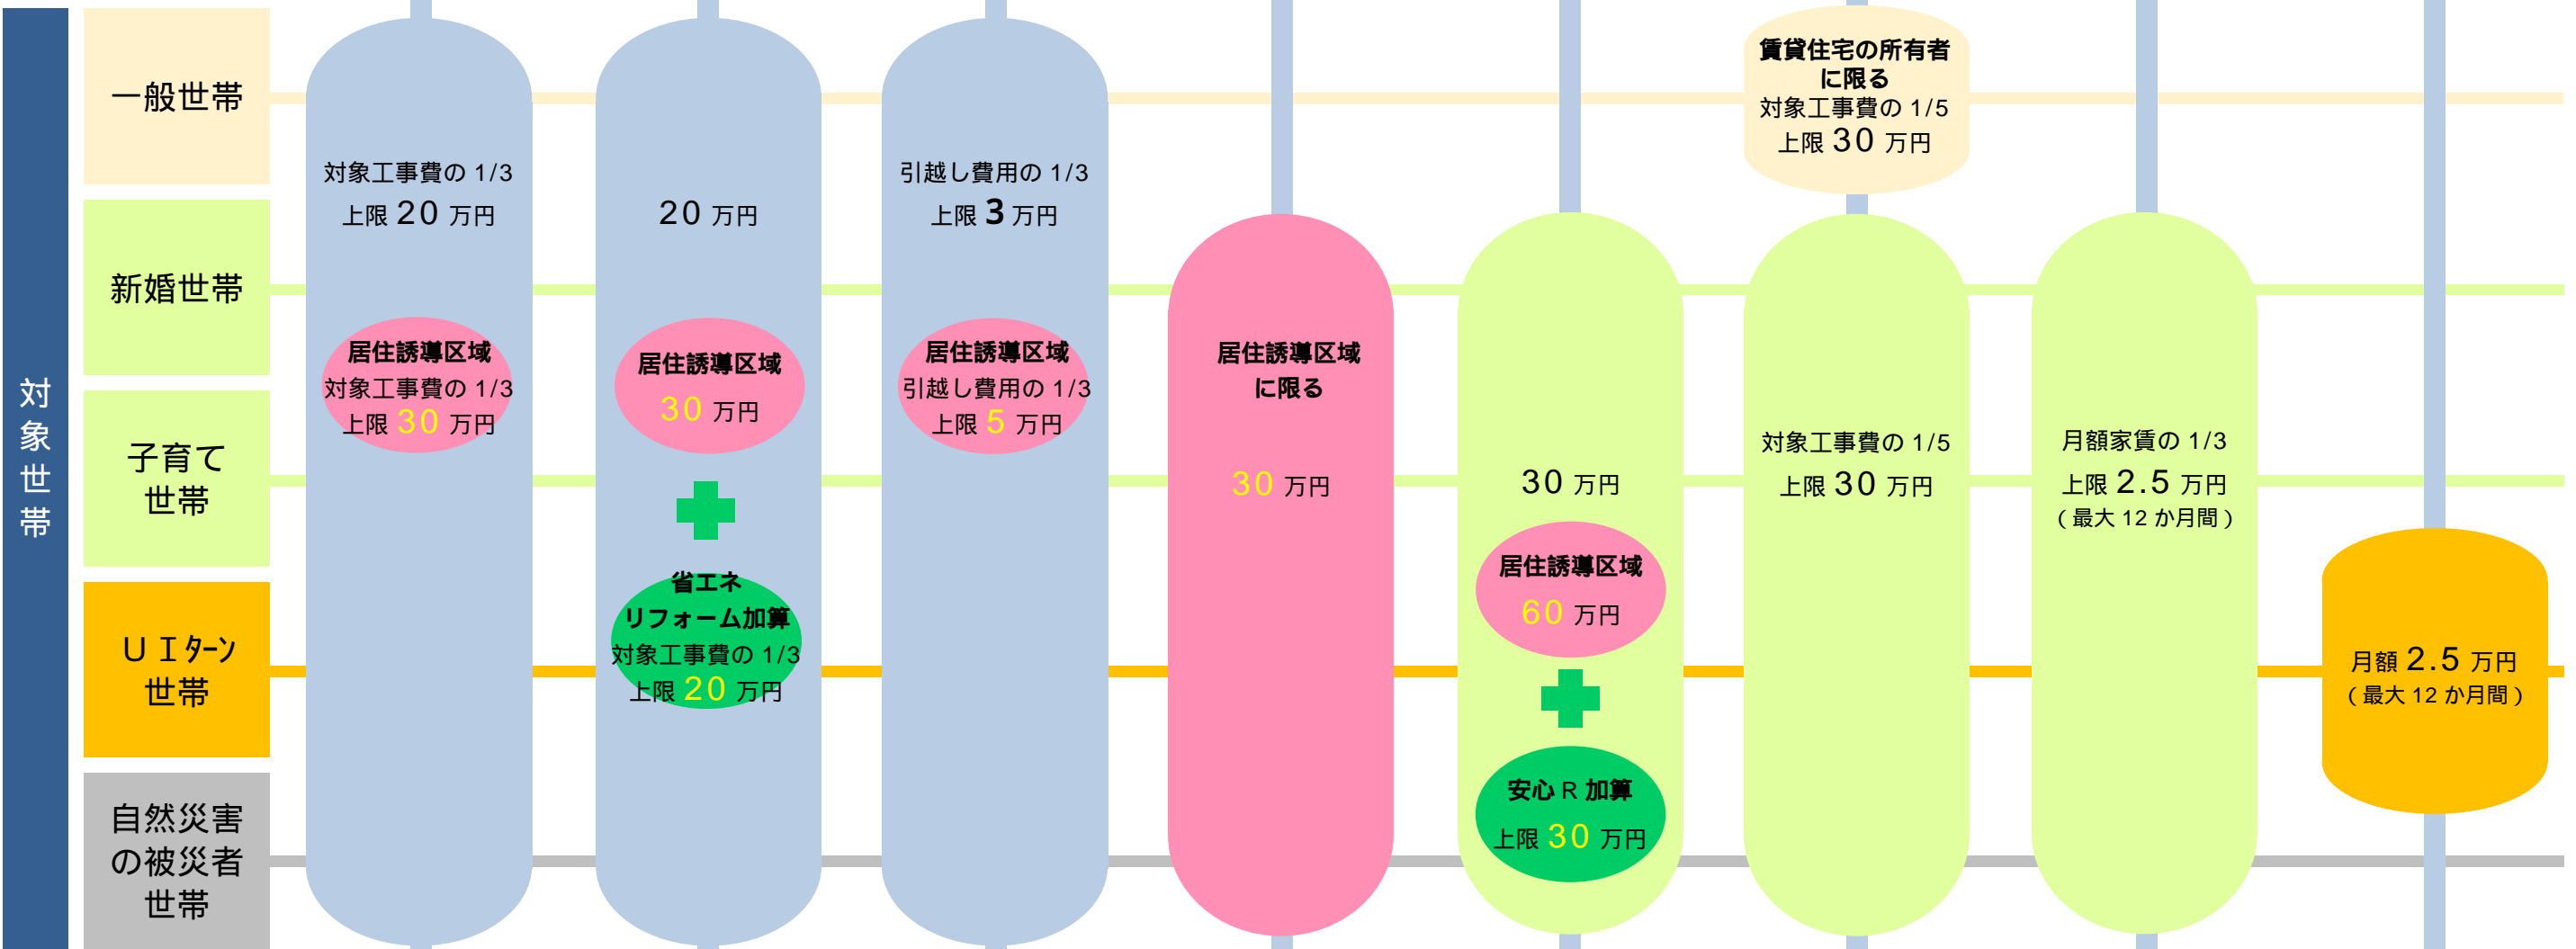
対象世帯

一般世帯

新婚世帯

子育て世帯

ＵＩﾀｰﾝ世帯

自然災害の被災者世帯

対象工事費の 1/3
上限 20 万円

居住誘導区域
対象工事費の 1/3
上限 30 万円

20 万円

居住誘導区域
30 万円

省エネ
リフォーム加算
対象工事費の 1/3
上限 20 万円

引越し費用の 1/3
上限 3 万円

居住誘導区域
引越し費用の 1/3
上限 5 万円

居住誘導区域
に限る

30 万円

30 万円

居住誘導区域
60 万円

安心 R 加算
上限 30 万円

賃貸住宅の所有者
に限る
対象工事費の 1/5
上限 30 万円

対象工事費の 1/5
上限 30 万円

月額家賃の 1/3
上限 2.5 万円
（最大 12 か月間）

月額 2.5 万円
（最大 12 か月間）